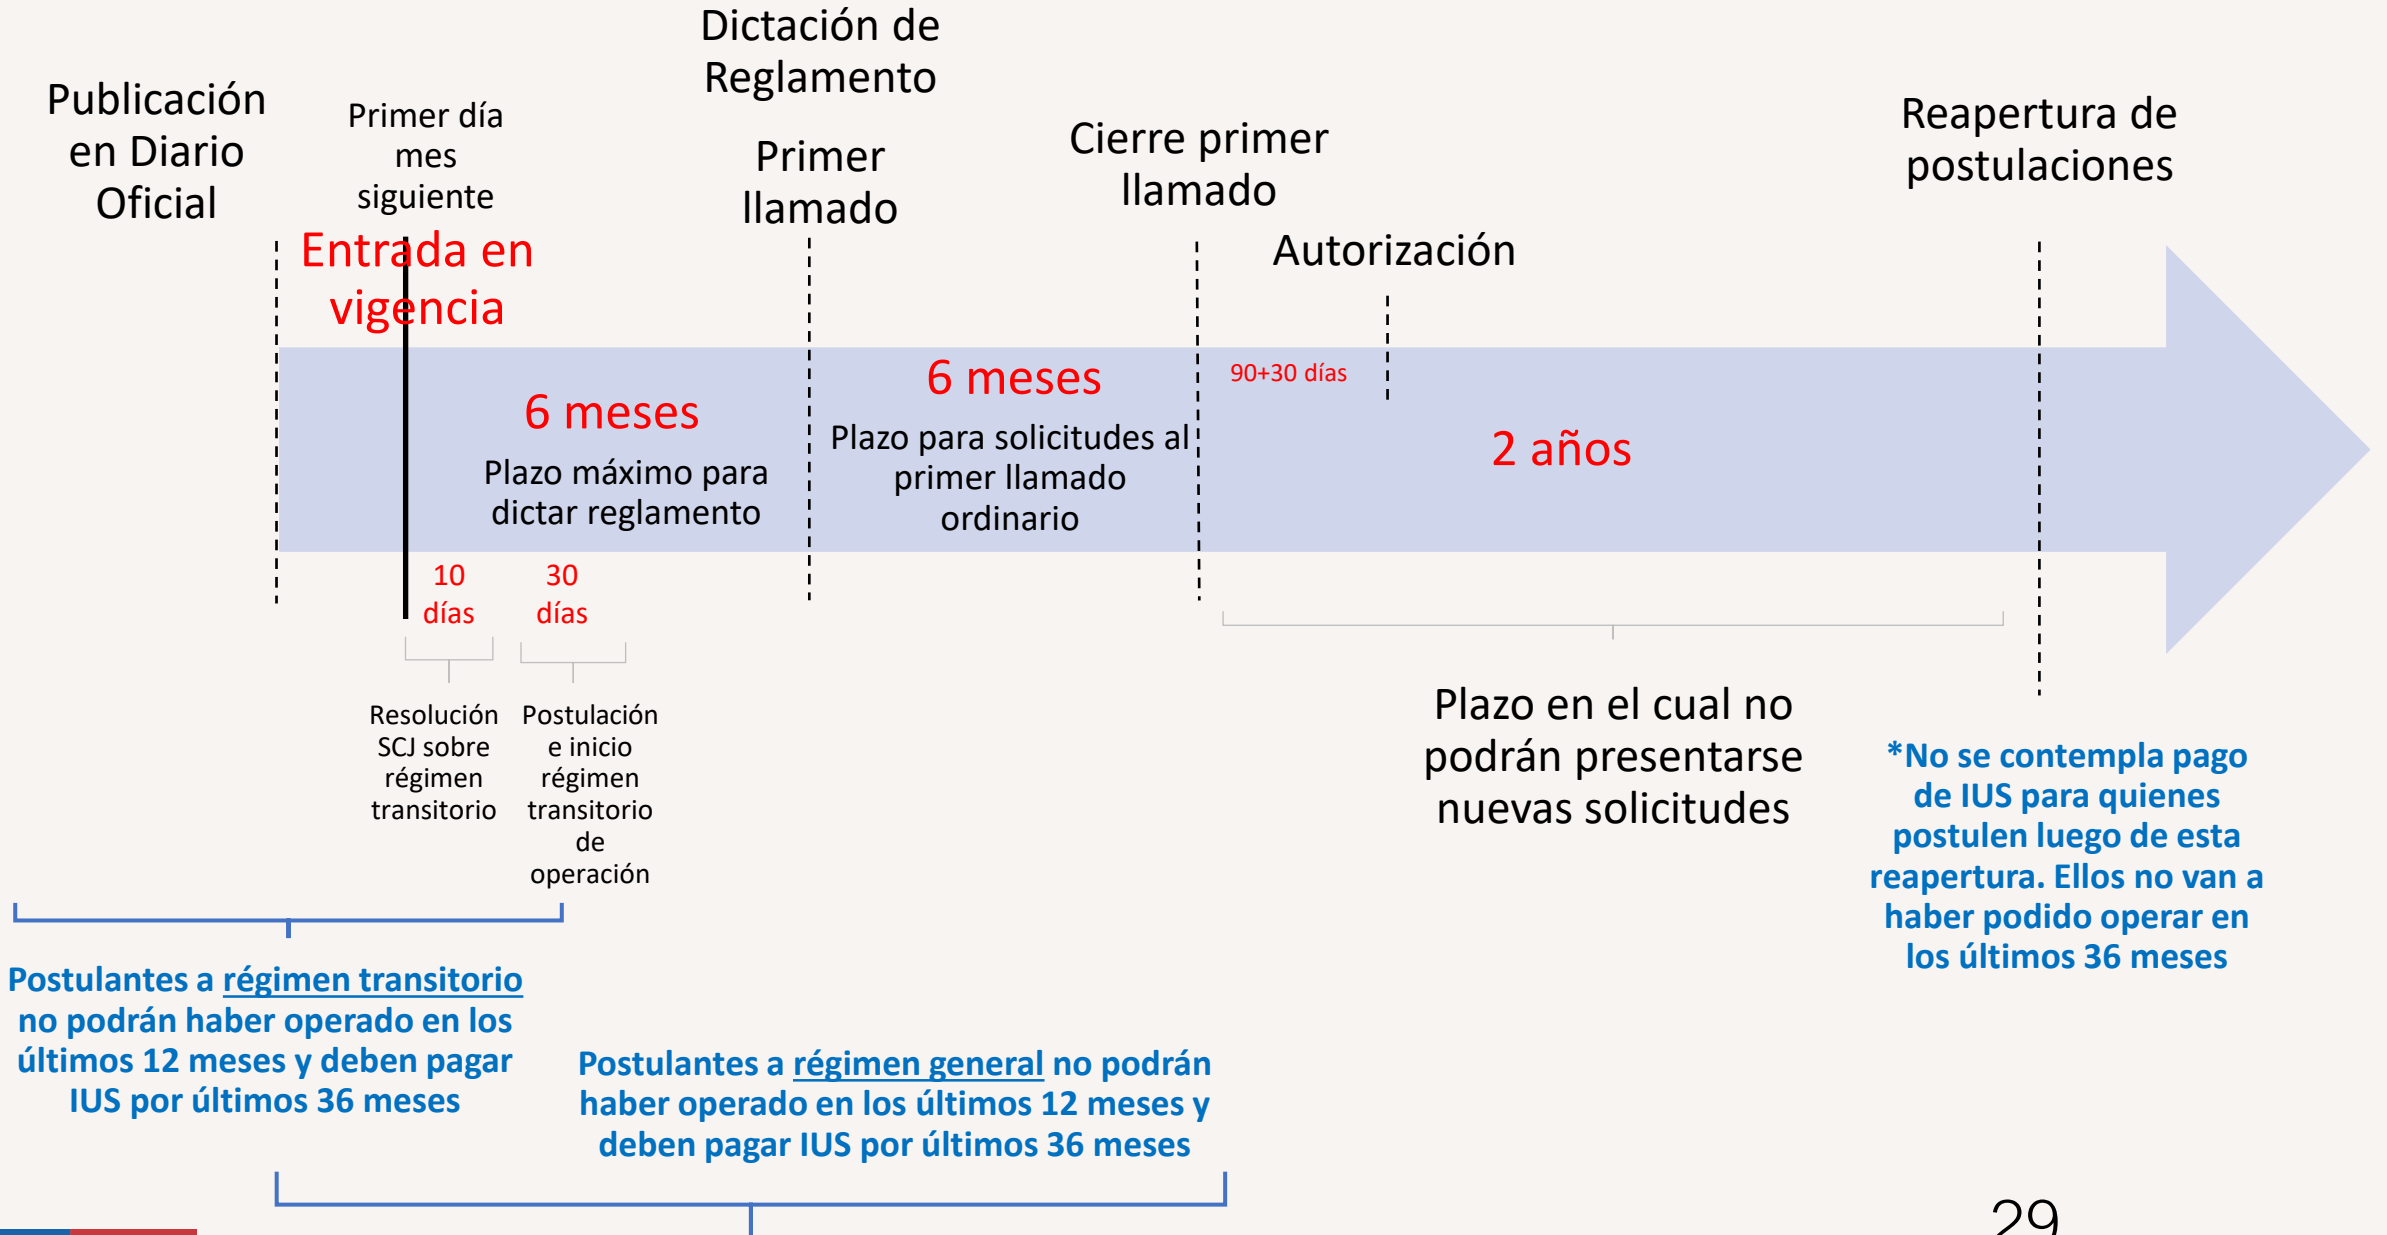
Publicación en Diario Oficial

Primer día mes siguiente

Entrada en vigencia

Dictación de Reglamento

Primer llamado

Cierre primer llamado

Autorización

Reapertura de postulaciones

6 meses

Plazo máximo para dictar reglamento

6 meses

Plazo para solicitudes al primer llamado ordinario

90+30 días

2 años

10 días

30 días

Resolución SCJ sobre régimen transitorio

Postulación e inicio régimen transitorio de operación

Plazo en el cual no podrán presentarse nuevas solicitudes

*No se contempla pago de IUS para quienes postulen luego de esta reapertura. Ellos no van a haber podido operar en los últimos 36 meses

Postulantes a régimen transitorio no podrán haber operado en los últimos 12 meses y deben pagar IUS por últimos 36 meses

Postulantes a régimen general no podrán haber operado en los últimos 12 meses y deben pagar IUS por últimos 36 meses

29